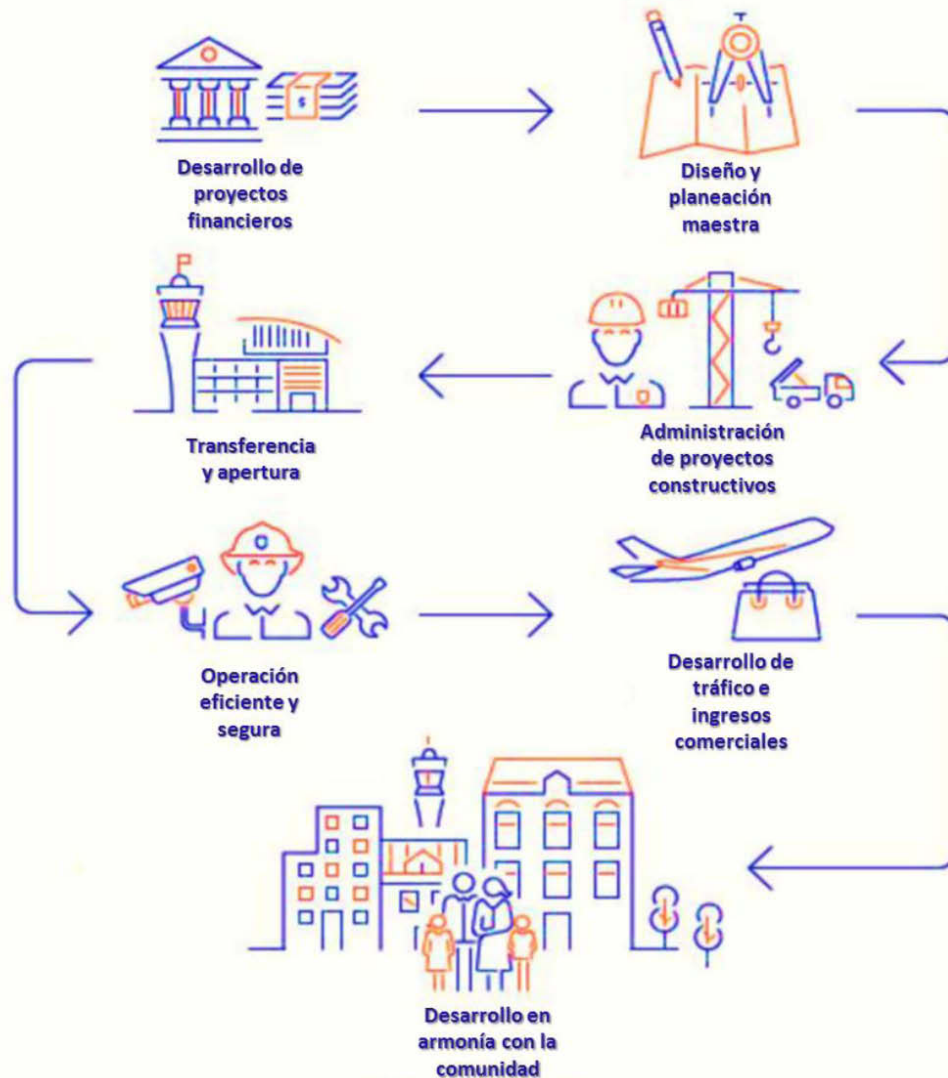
Desarrollo de proyectos financieros

Diseño y planeación maestra

Transferencia y apertura

Administración de proyectos constructivos

Operación eficiente y segura

Desarrollo de tráfico e ingresos comerciales

Desarrollo en armonía con la comunidad